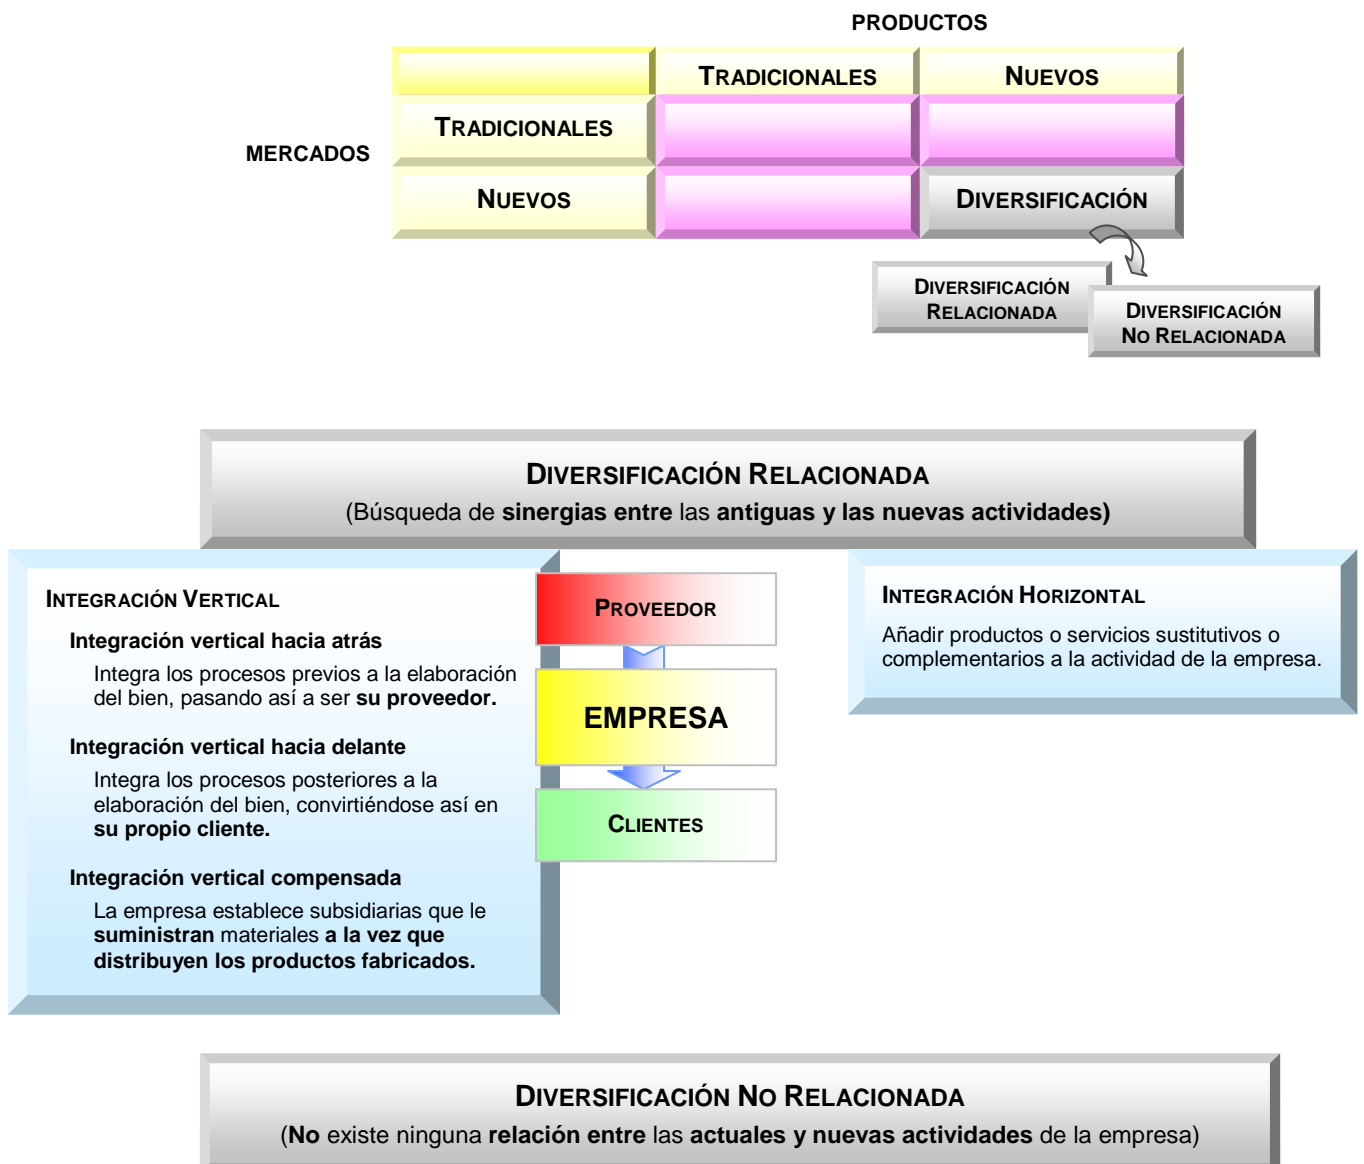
PRODUCTOS

MERCADOS

| | TRADICIONALES | NUEVOS |
|---|---|---|
| TRADICIONALES | | |
| NUEVOS | | DIVERSIFICACIÓN |

DIVERSIFICACIÓN RELACIONADA

DIVERSIFICACIÓN NO RELACIONADA

DIVERSIFICACIÓN RELACIONADA
(Búsqueda de sinergias entre las antiguas y las nuevas actividades)

INTEGRACIÓN VERTICAL

Integración vertical hacia atrás

Integra los procesos previos a la elaboración del bien, pasando así a ser su proveedor.

Integración vertical hacia delante

Integra los procesos posteriores a la elaboración del bien, convirtiéndose así en su propio cliente.

Integración vertical compensada

La empresa establece subsidiarias que le suministran materiales a la vez que distribuyen los productos fabricados.

PROVEEDOR

EMPRESA

CLIENTES

INTEGRACIÓN HORIZONTAL

Añadir productos o servicios sustitutivos o complementarios a la actividad de la empresa.

DIVERSIFICACIÓN NO RELACIONADA
(No existe ninguna relación entre las actuales y nuevas actividades de la empresa)